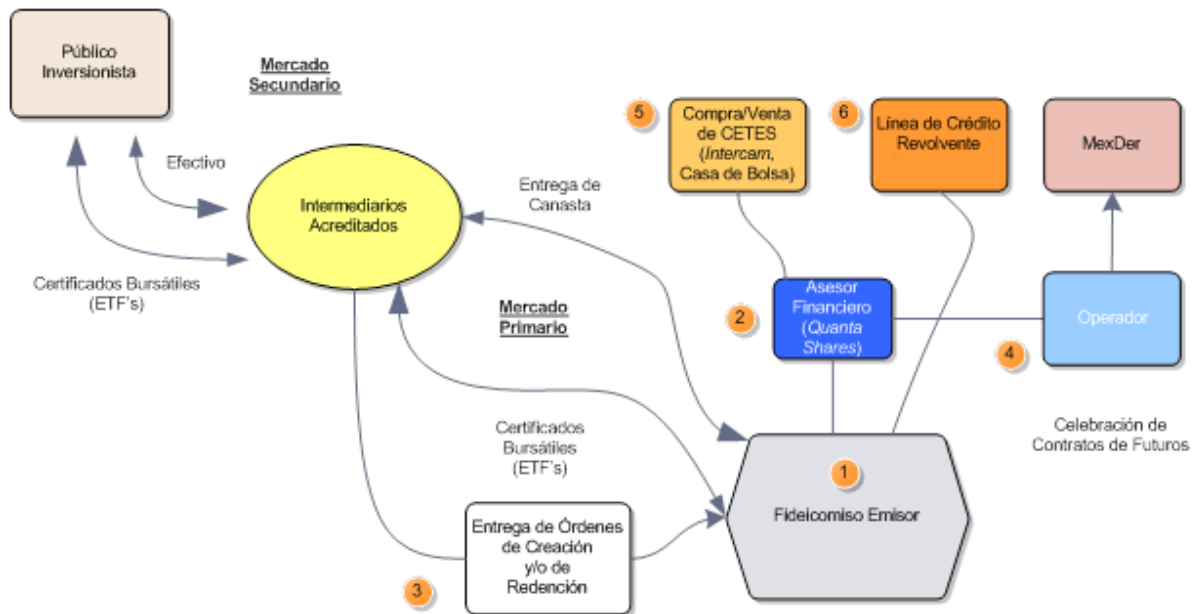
Público Inversionista

Mercado Secundario

Efectivo

Intermediarios Acreditados

Certificados Bursátiles (ETF's)

Entrega de Canasta

5

Compra/Venta de CETES (Intercam, Casa de Bolsa)

6

Línea de Crédito Revolvente

MexDer

Mercado Primario

2

Asesor Financiero (Quanta Shares)

Operador

4

Certificados Bursátiles (ETF's)

Celebración de Contratos de Futuros

1

Fideicomiso Emisor

Entrega de Órdenes de Creación y/o de Redención

3